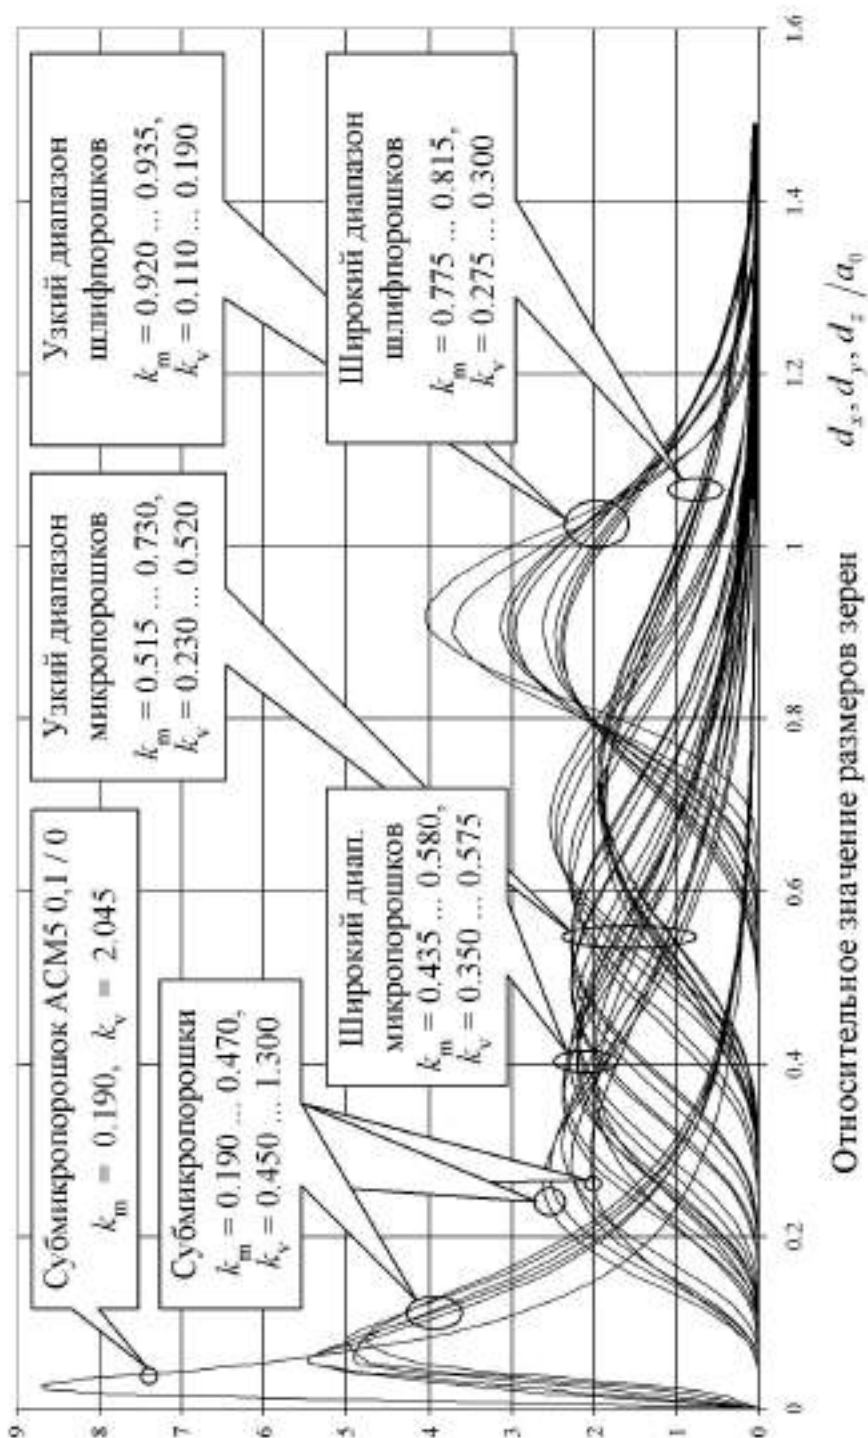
Субмикропорошок АСМ5 0,1 / 0
$k_m = 0.190, \; k_v = 2.045$

Субмикропорошки
$k_m = 0.190 \ldots 0.470,$
$k_v = 0.450 \ldots 1.300$

Широкий диап. микропорошков
$k_m = 0.435 \ldots 0.580,$
$k_v = 0.350 \ldots 0.575$

Узкий диапазон микропорошков
$k_m = 0.515 \ldots 0.730,$
$k_v = 0.230 \ldots 0.520$

Широкий диапазон шлифпорошков
$k_m = 0.775 \ldots 0.815,$
$k_v = 0.275 \ldots 0.300$

Узкий диапазон шлифпорошков
$k_m = 0.920 \ldots 0.935,$
$k_v = 0.110 \ldots 0.190$

0
1
2
3
4
5
6
7
8
9

0
0.2
0.4
0.6
0.8
1
1.2
1.4
1.6

Относительное значение размеров зерен $d_x, d_y, d_z / a_0$